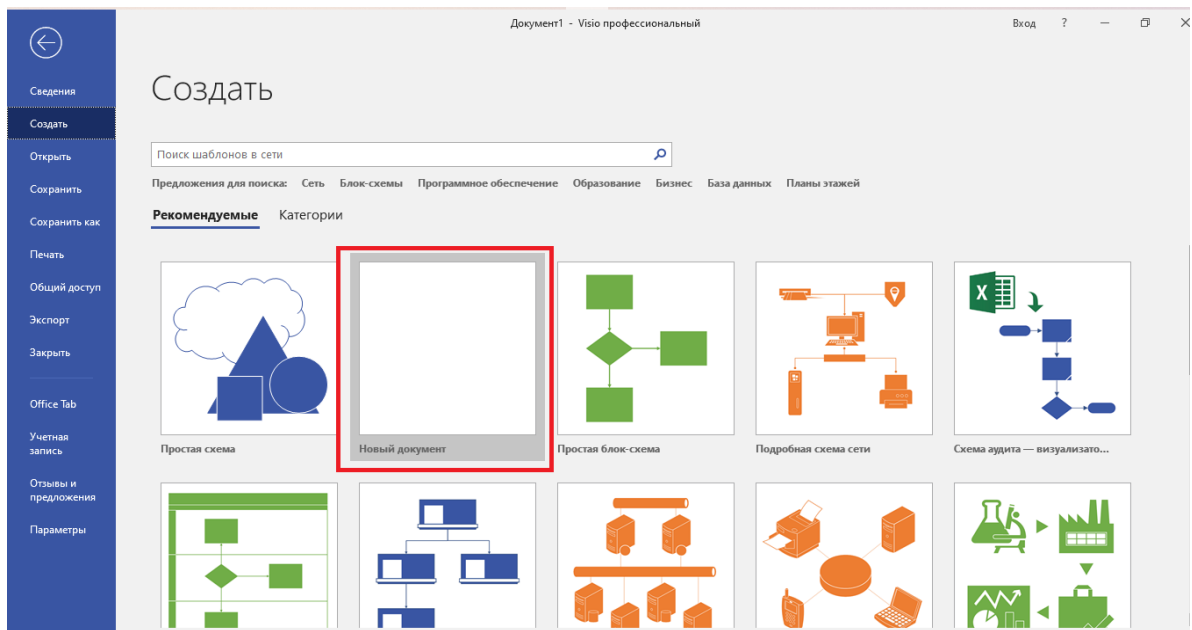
Документ1 - Visio профессиональный

Вход ?

Сведения
Создать
Открыть
Сохранить
Сохранить как
Печать
Общий доступ
Экспорт
Закрыть

Office Tab
Учетная запись
Отзывы и предложения
Параметры

Создать

Поиск шаблонов в сети

Предложения для поиска: Сеть Блок-схемы Программное обеспечение Образование Бизнес База данных Планы этажей

Рекомендуемые Категории

Простая схема
Новый документ
Простая блок-схема
Подробная схема сети
Схема аудита — визуализато...